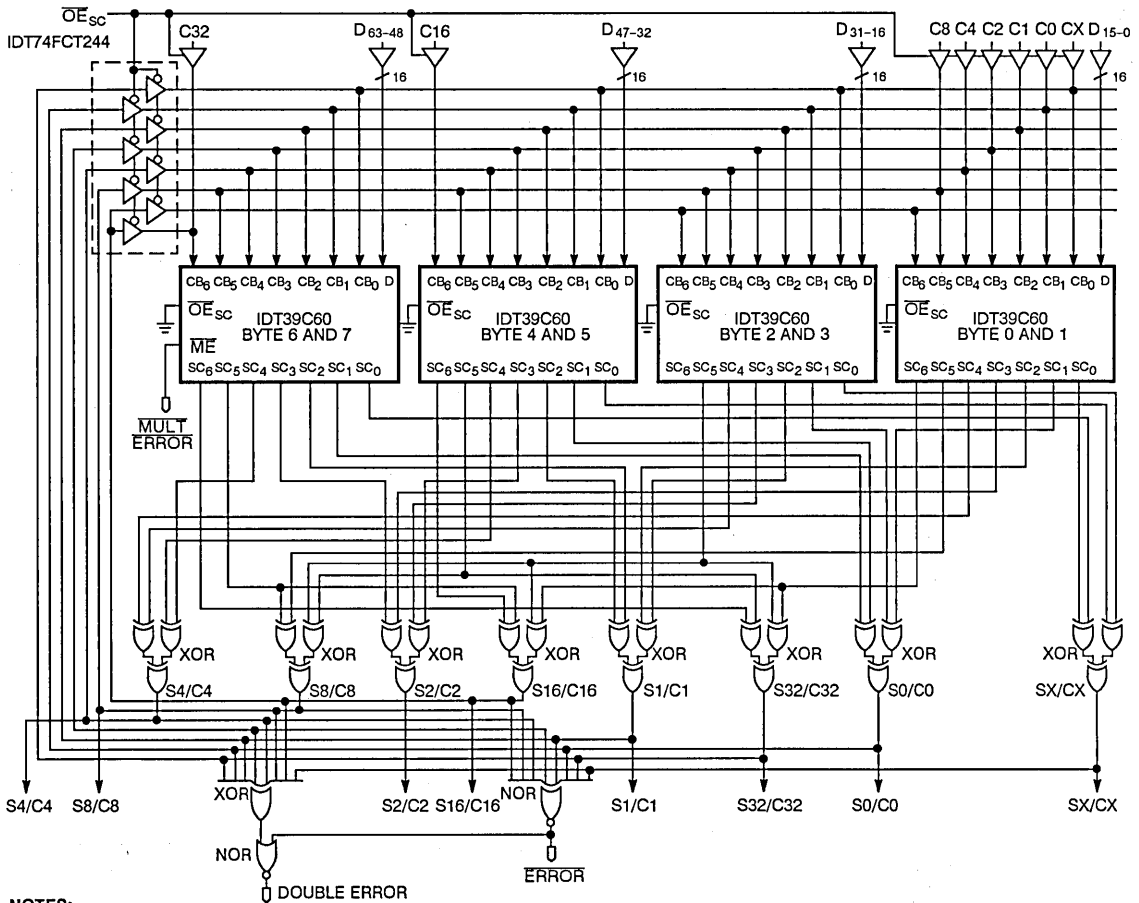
$\overline{OE}_{SC}$
IDT74FCT244
C32
$D_{63-48}$
C16
$D_{47-32}$
$D_{31-16}$
C8 C4 C2 C1 C0 CX $D_{15-0}$
16
16
16
16

$CB_6$ $CB_5$ $CB_4$ $CB_3$ $CB_2$ $CB_1$ $CB_0$ D
$\overline{OE}_{SC}$
IDT39C60
BYTE 6 AND 7
$\overline{ME}$
$SC_6$ $SC_5$ $SC_4$ $SC_3$ $SC_2$ $SC_1$ $SC_0$

$CB_6$ $CB_5$ $CB_4$ $CB_3$ $CB_2$ $CB_1$ $CB_0$ D
$\overline{OE}_{SC}$
IDT39C60
BYTE 4 AND 5
$SC_6$ $SC_5$ $SC_4$ $SC_3$ $SC_2$ $SC_1$ $SC_0$

$CB_6$ $CB_5$ $CB_4$ $CB_3$ $CB_2$ $CB_1$ $CB_0$ D
$\overline{OE}_{SC}$
IDT39C60
BYTE 2 AND 3
$SC_6$ $SC_5$ $SC_4$ $SC_3$ $SC_2$ $SC_1$ $SC_0$

$CB_6$ $CB_5$ $CB_4$ $CB_3$ $CB_2$ $CB_1$ $CB_0$ D
$\overline{OE}_{SC}$
IDT39C60
BYTE 0 AND 1
$SC_6$ $SC_5$ $SC_4$ $SC_3$ $SC_2$ $SC_1$ $SC_0$

$\overline{MULT}$
$\overline{ERROR}$

XOR
XOR
XOR
XOR
XOR
XOR
XOR
XOR
S4/C4
S8/C8
S2/C2
S16/C16
S1/C1
S32/C32
S0/C0
SX/CX

XOR
NOR
S4/C4 S8/C8
S2/C2 S16/C16
S1/C1
S32/C32
S0/C0
SX/CX
NOR
$\overline{ERROR}$
DOUBLE ERROR
NOTES: